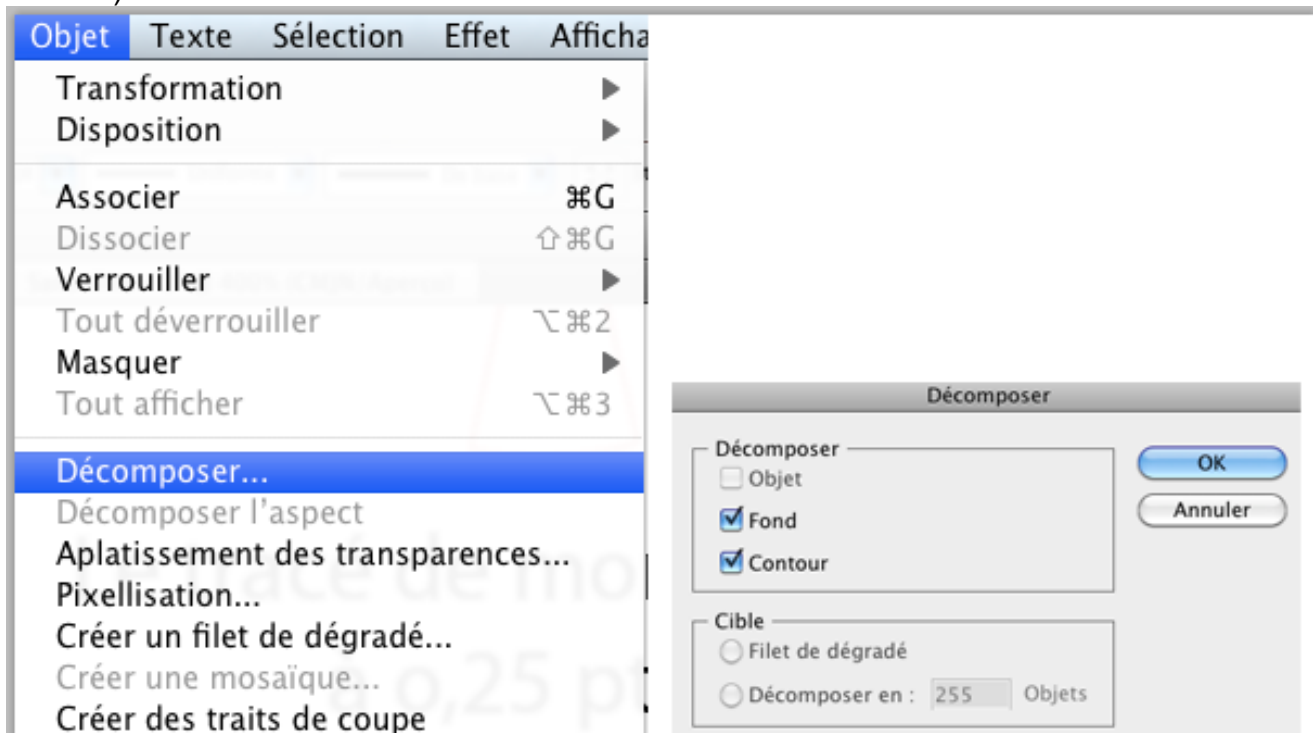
Objet Texte Sélection Effet Afficha

Transformation
Disposition
Associer ⌘G
Dissocier ⇧⌘G
Verrouiller
Tout déverrouiller ⌥⌘2
Masquer
Tout afficher ⌥⌘3
Décomposer...
Décomposer l'aspect
Aplatissement des transparences...
Pixellisation...
Créer un filet de dégradé...
Créer une mosaïque...
Créer des traits de coupe

Décomposer

Décomposer
Objet
Fond
Contour

Cible
Filet de dégradé
Décomposer en : 255 Objets

OK
Annuler